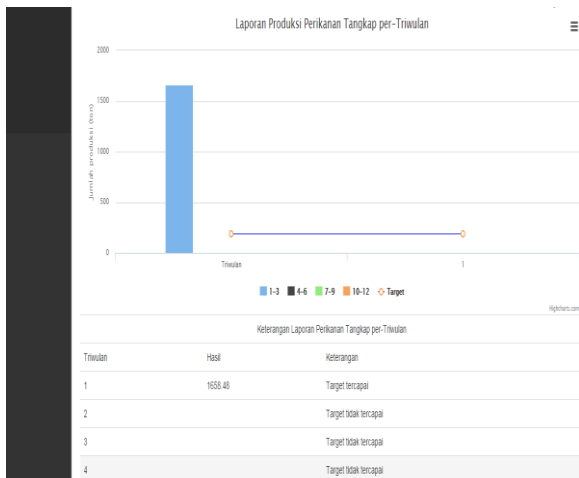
Laporan Produksi Perikanan Tangkap per-Triwulan

2000

1500

1000

500

0

Jumlah produksi (ton)

Triwulan

1

1-3 4-6 7-9 10-12 Target

Highcharts.com

Keterangan Laporan Perikanan Tangkap per-Triwulan

| Triwulan | Hasil | Keterangan |
|---|---|---|
| 1 | 1658.48 | Target tercapai |
| 2 | | Target tidak tercapai |
| 3 | | Target tidak tercapai |
| 4 | | Target tidak tercapai |